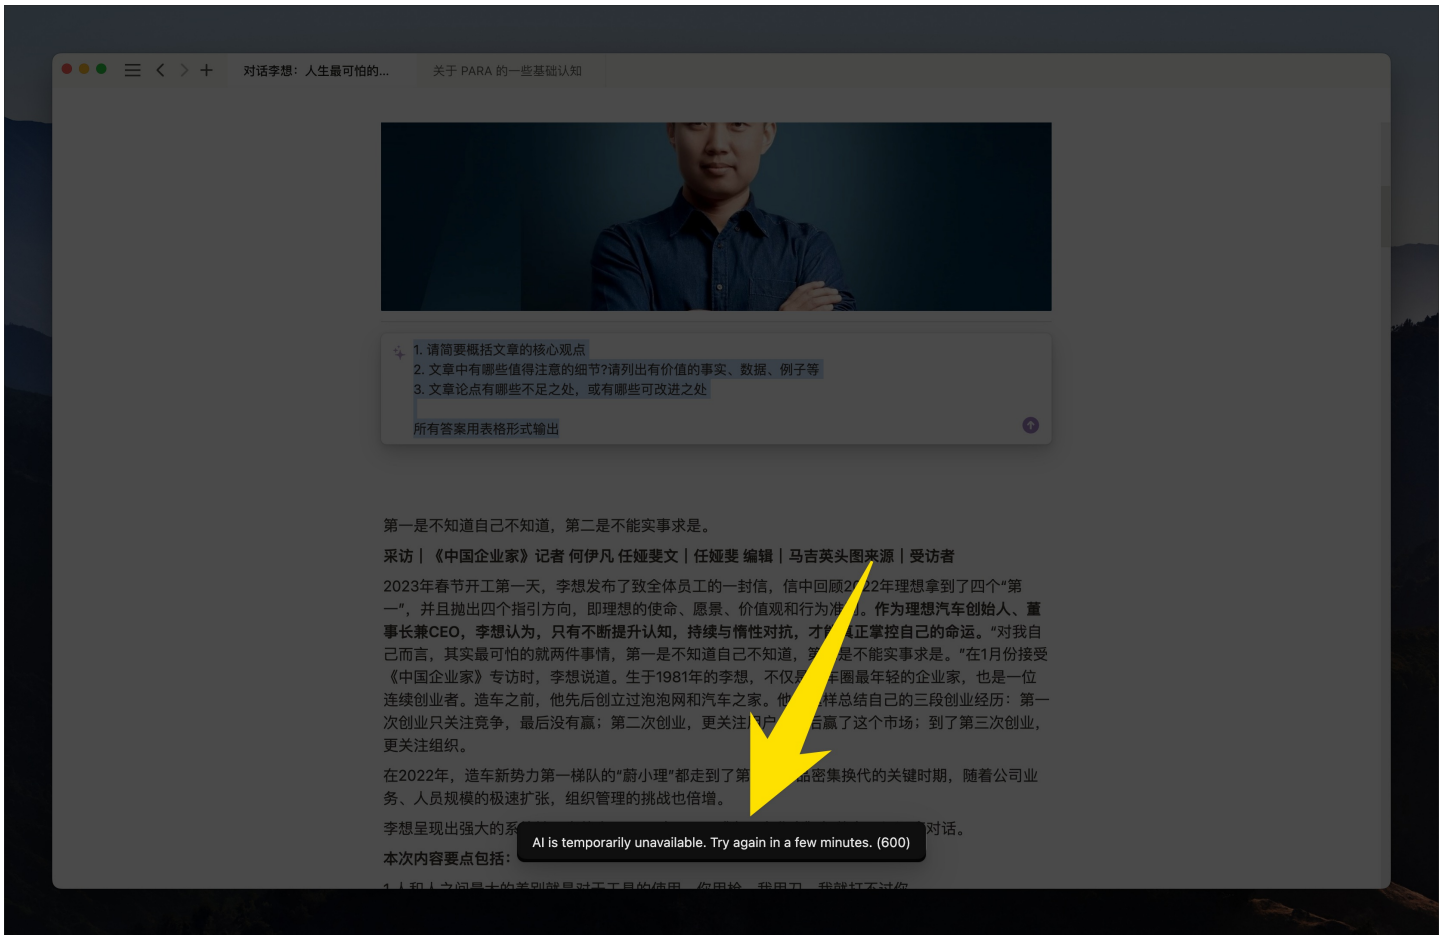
对话李想：人生最可怕的...　关于 PARA 的一些基础认知

1. 请简要概括文章的核心观点
2. 文章中有哪些值得注意的细节?请列出有价值的事实、数据、例子等
3. 文章论点有哪些不足之处，或有哪些可改进之处

所有答案用表格形式输出

第一是不知道自己不知道，第二是不能实事求是。

采访 | 《中国企业家》记者 何伊凡 任娅斐文 | 任娅斐 编辑 | 马吉英头图来源 | 受访者

2023年春节开工第一天，李想发布了致全体员工的一封信，信中回顾2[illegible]22年理想拿到了四个"第一"，并且抛出四个指引方向，即理想的使命、愿景、价值观和行为准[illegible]。作为理想汽车创始人、董事长兼CEO，李想认为，只有不断提升认知，持续与惰性对抗，才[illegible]正掌控自己的命运。"对我自己而言，其实最可怕的就两件事情，第一是不知道自己不知道，第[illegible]是不能实事求是。"在1月份接受《中国企业家》专访时，李想说道。生于1981年的李想，不仅是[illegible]车圈最年轻的企业家，也是一位连续创业者。造车之前，他先后创立过泡泡网和汽车之家。他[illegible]样总结自己的三段创业经历：第一次创业只关注竞争，最后没有赢；第二次创业，更关注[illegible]户，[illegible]后赢了这个市场；到了第三次创业，更关注组织。

在2022年，造车新势力第一梯队的"蔚小理"都走到了第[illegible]品密集换代的关键时期，随着公司业务、人员规模的极速扩张，组织管理的挑战也倍增。

李想呈现出强大的系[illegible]对话。

本次内容要点包括：

AI is temporarily unavailable. Try again in a few minutes. (600)

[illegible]